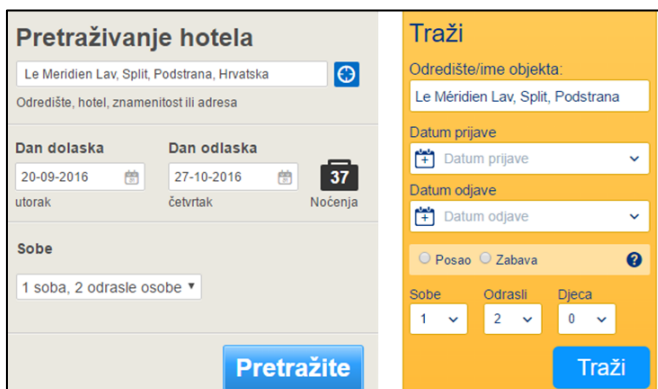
Pretraživanje hotela

Le Meridien Lav, Split, Podstrana, Hrvatska

Odredište, hotel, znamenitost ili adresa

Dan dolaska
20-09-2016
utorak

Dan odlaska
27-10-2016
četvrtak

37
Noćenja

Sobe
1 soba, 2 odrasle osobe

Pretražite

Traži

Odredište/ime objekta:
Le Méridien Lav, Split, Podstrana

Datum prijave
Datum prijave

Datum odjave
Datum odjave

Posao Zabava

?

Sobe
1

Odrasli
2

Djeca
0

Traži